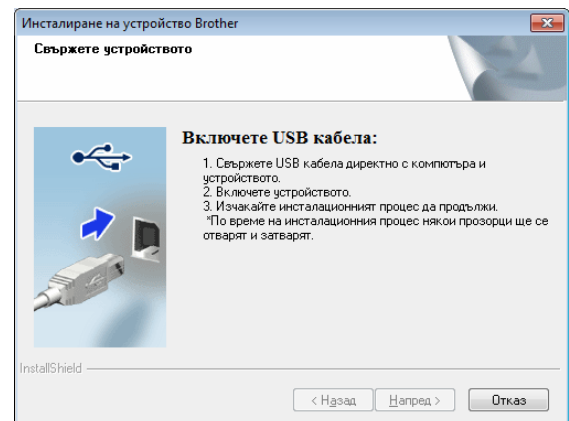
Инсталиране на устройство Brother

Свържете устройството

Включете USB кабела:

1. Свържете USB кабела директно с компютъра и устройството.
2. Включете устройството.
3. Изчакайте инсталационният процес да продължи.
*По време на инсталационния процес някои прозорци ще се отварят и затварят.

InstallShield

< Назад

Напред >

Отказ